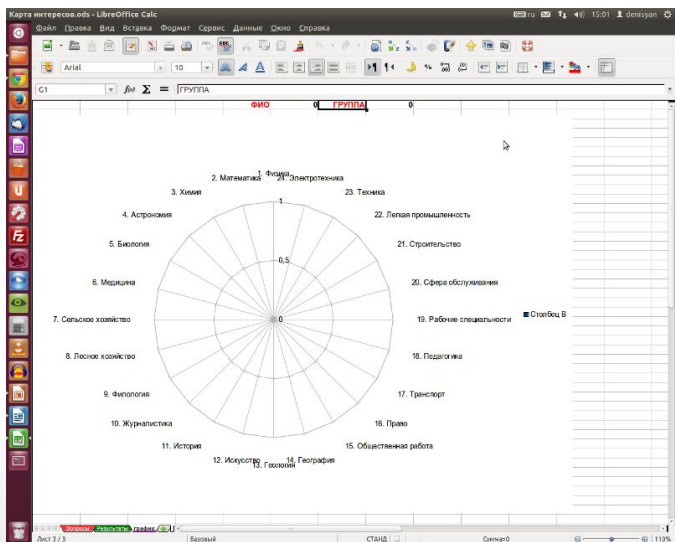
Карта интересов.ods - LibreOffice Calc

ru 15:01 denisyan

Файл Правка Вид Вставка Формат Сервис Данные Окно Справка

Arial 10

G1 ГРУППА

ФИО 0 ГРУППА 0

1. Физика
24. Электротехника
2. Математика
23. Техника
3. Химия
22. Легкая промышленность
4. Астрономия
21. Строительство
5. Биология
20. Сфера обслуживания
6. Медицина
19. Рабочие специальности
7. Сельское хозяйство
18. Педагогика
8. Лесное хозяйство
17. Транспорт
9. Филология
16. Право
10. Журналистика
15. Общественная работа
11. История
14. География
12. Искусство
13. Геология

1
0,5
0

Столбец B

Вопросы Результаты График

Лист 3 / 3 Базовый СТАНД Сумма=0 110%